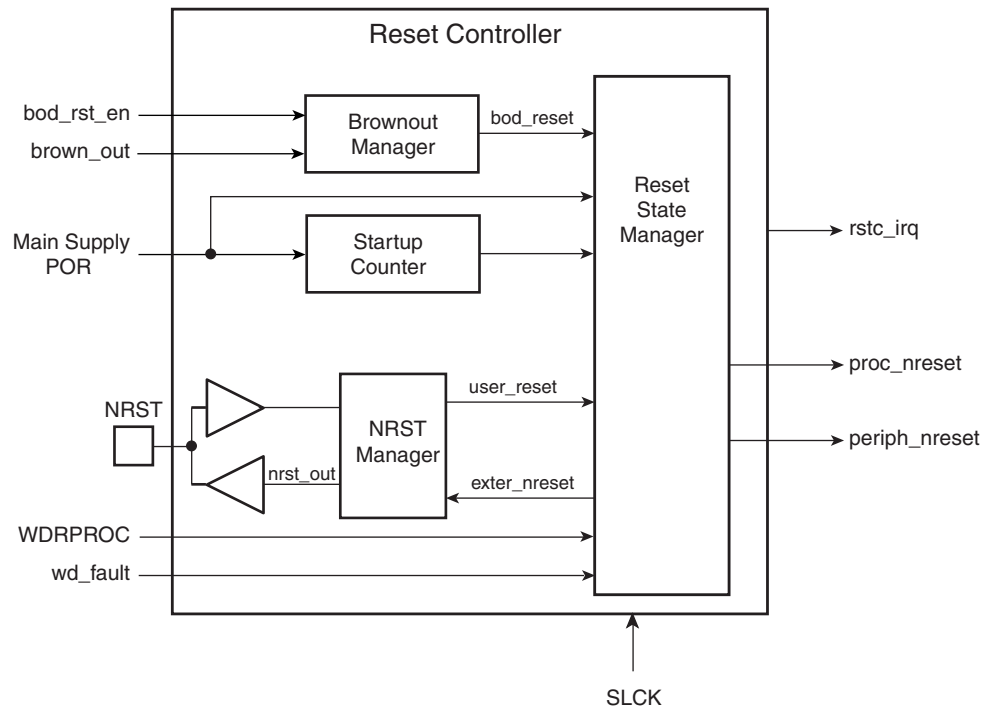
Reset Controller

bod_rst_en

brown_out

Brownout Manager

bod_reset

Reset State Manager

Main Supply POR

Startup Counter

rstc_irq

proc_nreset

NRST

user_reset

NRST Manager

periph_nreset

nrst_out

exter_nreset

WDRPROC

wd_fault

SLCK